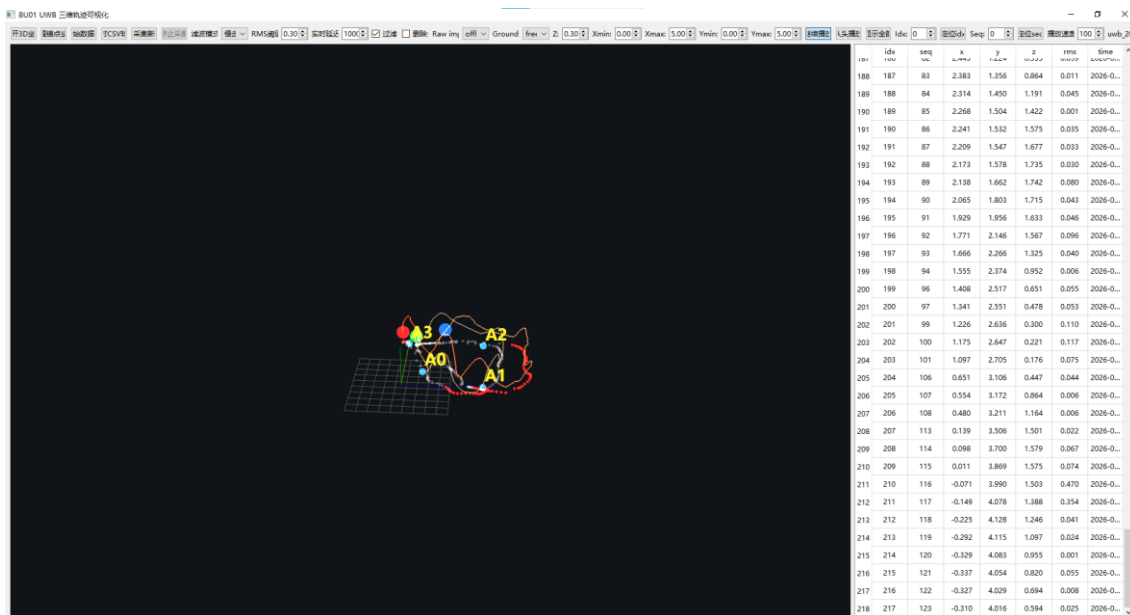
BU01 UWB 三维轨迹可视化

开3D坐 | 刷锚点 | 抽数据 | 打CSV | 采集断 | 停止采集 | 滤波模式 | 相合 | RMS阈值 0.30 | 实时延迟 1000 | 过滤 | 删除 | Raw imp | offl | Ground | free | Z: 0.30 | Xmin: 0.00 | Xmax: 5.00 | Ymin: 0.00 | Ymax: 5.00 | 连续播放 | 轨迹 | 显示全部 | Idx: 0 | 定位idx | Seq: 0 | 定位seq | 播放速度 100 | uwb_2

A3 A2 A0 A1

| | idx | seq | x | y | z | rms | time |
|---|---|---|---|---|---|---|---|
| 188 | 187 | 83 | 2.383 | 1.256 | 0.864 | 0.011 | 2026-0... |
| 189 | 188 | 84 | 2.314 | 1.450 | 1.191 | 0.045 | 2026-0... |
| 190 | 189 | 85 | 2.268 | 1.504 | 1.422 | 0.001 | 2026-0... |
| 191 | 190 | 86 | 2.241 | 1.532 | 1.575 | 0.035 | 2026-0... |
| 192 | 191 | 87 | 2.209 | 1.547 | 1.677 | 0.033 | 2026-0... |
| 193 | 192 | 88 | 2.173 | 1.578 | 1.735 | 0.030 | 2026-0... |
| 194 | 193 | 89 | 2.138 | 1.662 | 1.742 | 0.080 | 2026-0... |
| 195 | 194 | 90 | 2.065 | 1.803 | 1.715 | 0.043 | 2026-0... |
| 196 | 195 | 91 | 1.929 | 1.956 | 1.633 | 0.046 | 2026-0... |
| 197 | 196 | 92 | 1.771 | 2.146 | 1.567 | 0.096 | 2026-0... |
| 198 | 197 | 93 | 1.666 | 2.266 | 1.325 | 0.040 | 2026-0... |
| 199 | 198 | 94 | 1.555 | 2.374 | 0.952 | 0.006 | 2026-0... |
| 200 | 199 | 96 | 1.408 | 2.517 | 0.651 | 0.055 | 2026-0... |
| 201 | 200 | 97 | 1.341 | 2.551 | 0.478 | 0.053 | 2026-0... |
| 202 | 201 | 99 | 1.226 | 2.636 | 0.300 | 0.110 | 2026-0... |
| 203 | 202 | 100 | 1.175 | 2.647 | 0.221 | 0.117 | 2026-0... |
| 204 | 203 | 101 | 1.097 | 2.705 | 0.176 | 0.075 | 2026-0... |
| 205 | 204 | 106 | 0.651 | 3.106 | 0.447 | 0.044 | 2026-0... |
| 206 | 205 | 107 | 0.554 | 3.172 | 0.864 | 0.006 | 2026-0... |
| 207 | 206 | 108 | 0.480 | 3.211 | 1.164 | 0.006 | 2026-0... |
| 208 | 207 | 113 | 0.139 | 3.506 | 1.501 | 0.022 | 2026-0... |
| 209 | 208 | 114 | 0.098 | 3.700 | 1.579 | 0.067 | 2026-0... |
| 210 | 209 | 115 | 0.011 | 3.869 | 1.575 | 0.074 | 2026-0... |
| 211 | 210 | 116 | -0.071 | 3.990 | 1.503 | 0.470 | 2026-0... |
| 212 | 211 | 117 | -0.149 | 4.078 | 1.388 | 0.354 | 2026-0... |
| 213 | 212 | 118 | -0.225 | 4.128 | 1.246 | 0.041 | 2026-0... |
| 214 | 213 | 119 | -0.292 | 4.115 | 1.097 | 0.024 | 2026-0... |
| 215 | 214 | 120 | -0.329 | 4.083 | 0.955 | 0.001 | 2026-0... |
| 216 | 215 | 121 | -0.337 | 4.054 | 0.820 | 0.055 | 2026-0... |
| 217 | 216 | 122 | -0.327 | 4.029 | 0.694 | 0.008 | 2026-0... |
| 218 | 217 | 123 | -0.310 | 4.016 | 0.594 | 0.025 | 2026-0... |